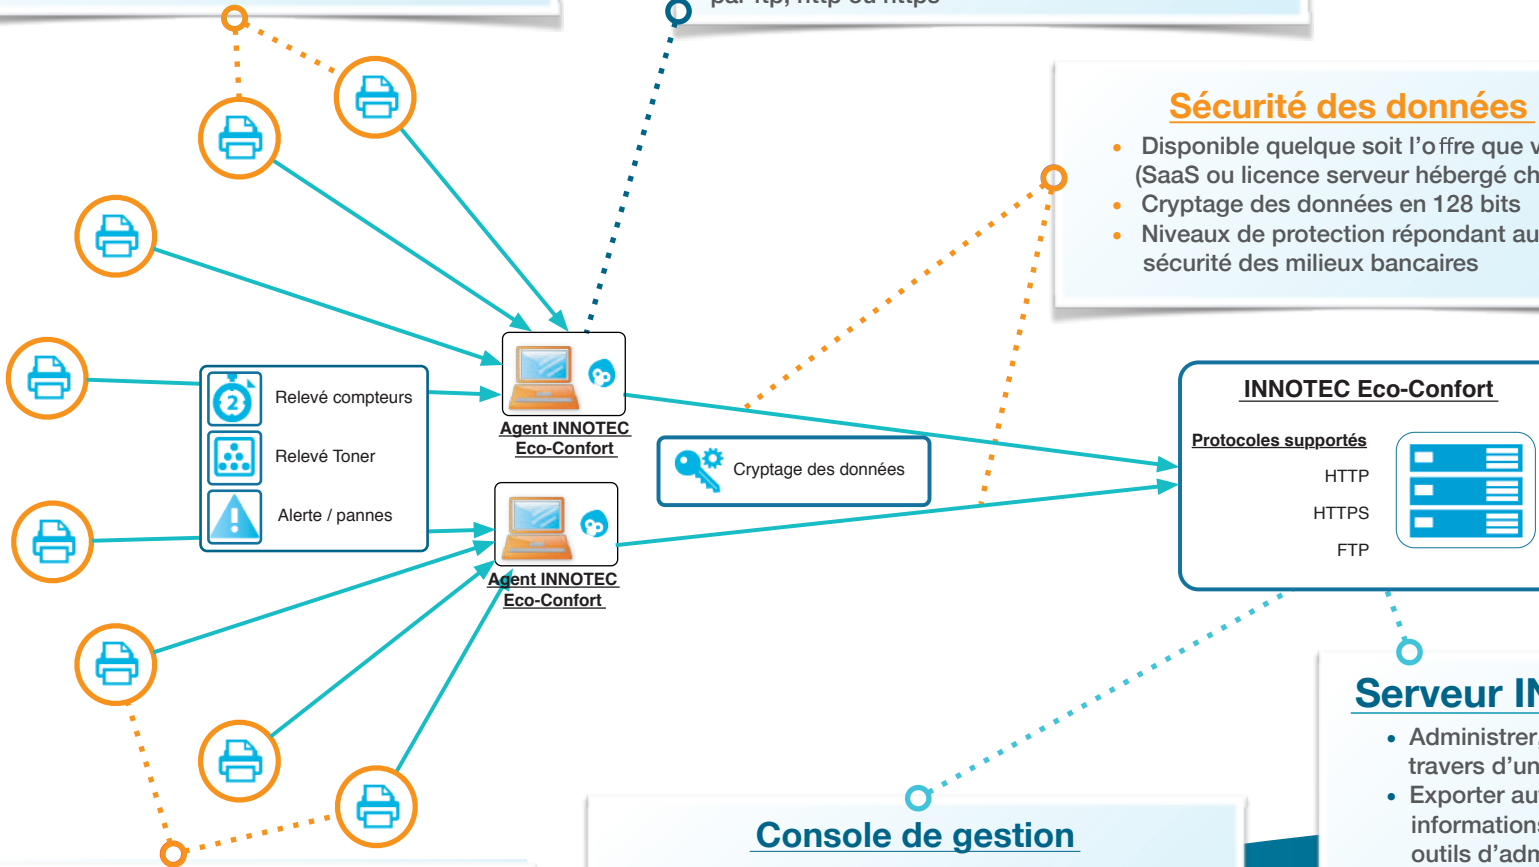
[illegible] par ftp, http ou https

Sécurité des données

• Disponible quelque soit l'offre que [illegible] (SaaS ou licence serveur hébergé ch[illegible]
• Cryptage des données en 128 bits
• Niveaux de protection répondant au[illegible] sécurité des milieux bancaires

Relevé compteurs
Relevé Toner
Alerte / pannes

Agent INNOTEC Eco-Confort

Agent INNOTEC Eco-Confort

Cryptage des données

INNOTEC Eco-Confort

Protocoles supportés
HTTP
HTTPS
FTP

Serveur IN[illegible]

• Administrer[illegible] travers d'un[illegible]
• Exporter au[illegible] information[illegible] outils d'adm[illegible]

Console de gestion